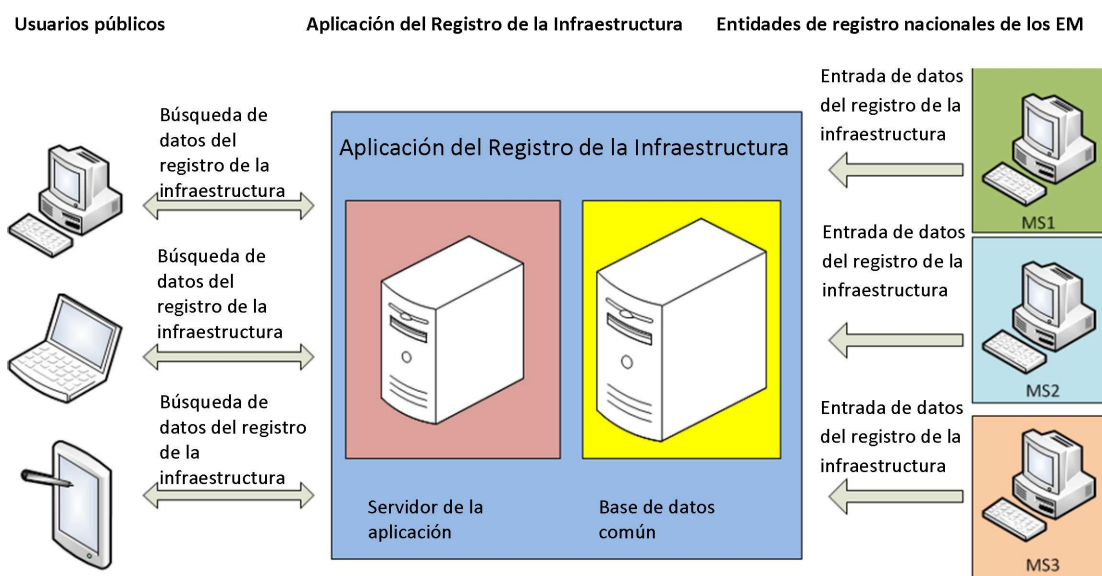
Usuarios públicos

Aplicación del Registro de la Infraestructura

Entidades de registro nacionales de los EM

Búsqueda de datos del registro de la infraestructura

Búsqueda de datos del registro de la infraestructura

Búsqueda de datos del registro de la infraestructura

Aplicación del Registro de la Infraestructura

Servidor de la aplicación

Base de datos común

Entrada de datos del registro de la infraestructura

MS1

Entrada de datos del registro de la infraestructura

MS2

Entrada de datos del registro de la infraestructura

MS3